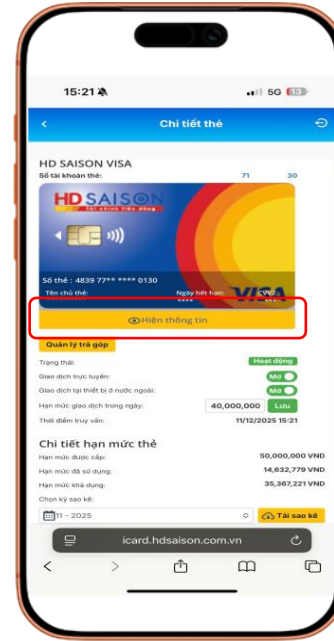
15:21
5G

Chi tiết thẻ

HD SAISON VISA
Số tài khoản thẻ: 71 30

HD SAISON
Tài chính tiêu dùng

Số thẻ : 4839 77** **** 0130
Tên chủ thẻ:
Ngày hết hạn:
CVV:
VISA

Hiện thông tin

Quản lý trả góp

Trạng thái: Hoạt động
Giao dịch trực tuyến: Mở
Giao dịch tại thiết bị ở nước ngoài: Mở
Hạn mức giao dịch trong ngày: 40,000,000 Lưu
Thời điểm truy vấn: 11/12/2025 15:21

Chi tiết hạn mức thẻ

Hạn mức được cấp: 50,000,000 VND
Hạn mức đã sử dụng: 14,632,779 VND
Hạn mức khả dụng: 35,367,221 VND
Chọn kỳ sao kê:
11 - 2025
Tải sao kê

icard.hdsaison.com.vn